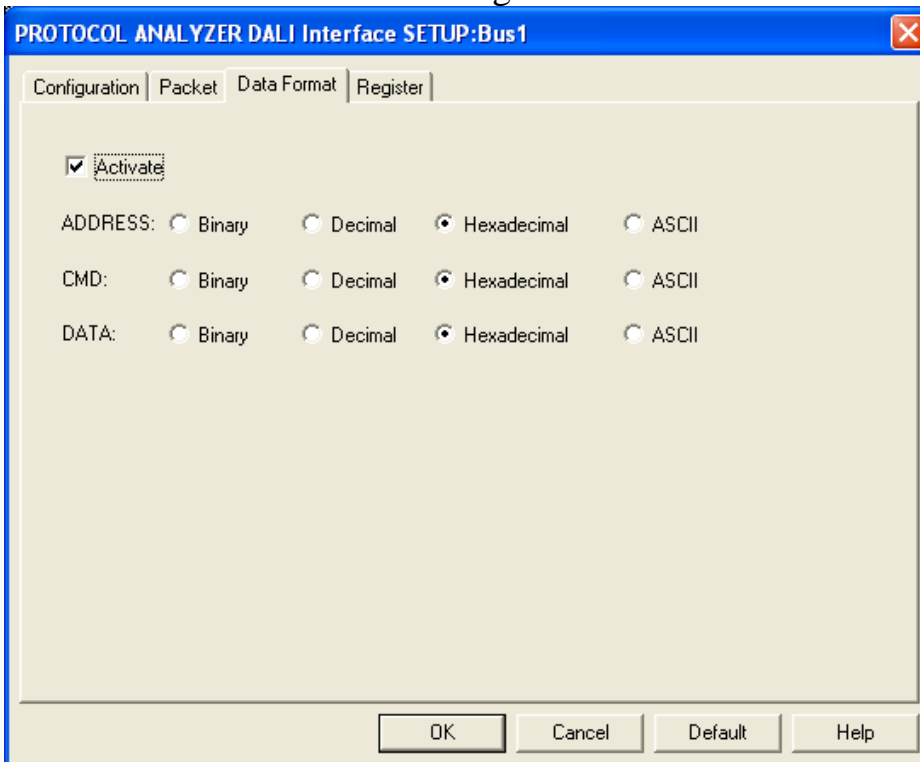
PROTOCOL ANALYZER DALI Interface SETUP:Bus1

Configuration | Packet | Data Format | Register

Activate

ADDRESS: Binary Decimal Hexadecimal ASCII

CMD: Binary Decimal Hexadecimal ASCII

DATA: Binary Decimal Hexadecimal ASCII

OK Cancel Default Help